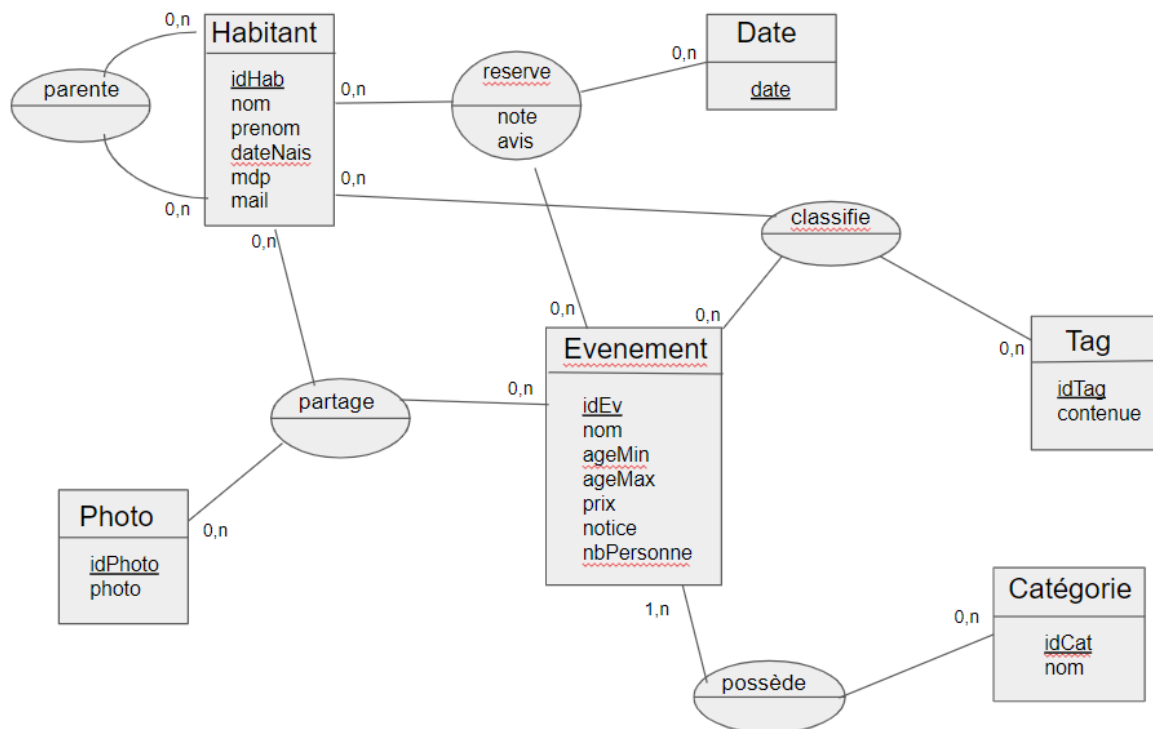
Habitant
idHab
nom
prenom
dateNais
mdp
mail

0,n
parente
0,n

0,n
reserve
note
avis
0,n

Date
date

0,n
classifie
0,n

0,n

Tag
idTag
contenue

0,n
0,n
Evenement
idEv
nom
ageMin
ageMax
prix
notice
nbPersonne

0,n
partage

Photo
idPhoto
photo
0,n

1,n
possède
0,n

Catégorie
idCat
nom